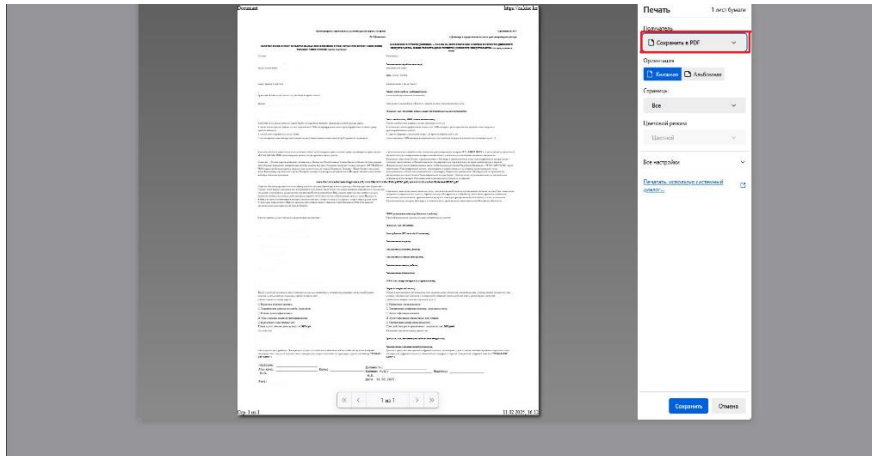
Document

https://

Стр. 1 из 1

11.02.2025, 16:12

1 из 1

Печать

1 лист бумаги

Получатель

Сохранить в PDF

Ориентация

Книжная

Альбомная

Страницы

Все

Цветовой режим

Цветной

Все настройки

Печатать, используя системный диалог...

Сохранить

Отмена